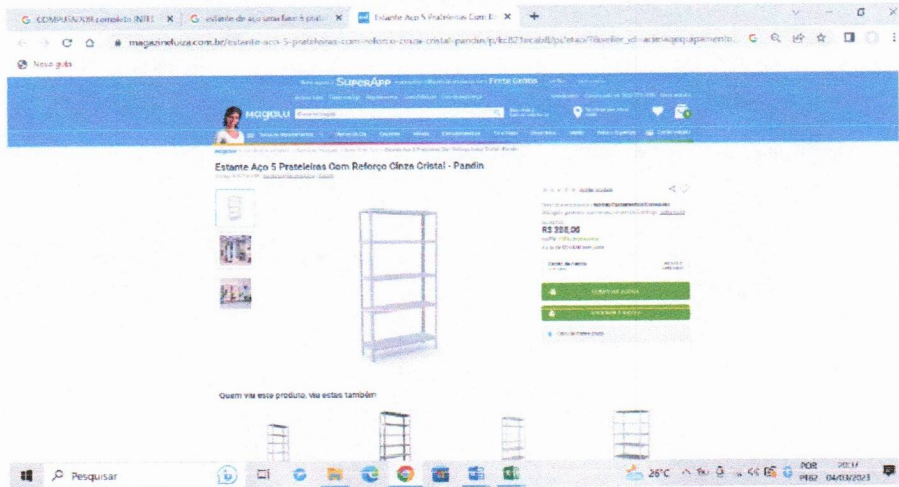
G COMPUTADOR completo INTEL | G estante de aço smartax 5 prat | Estante Aço 5 Prateleiras Com Re

magazineluiza.com.br/estante-aco-5-prateleiras-com-reforco-cinza-cristal-pandin/p/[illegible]

Nova guia

SuperApp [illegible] Frete Grátis

magalu

Estante Aço 5 Prateleiras Com Reforço Cinza Cristal - Pandin

R$ 398,00

Quem viu este produto, viu estas também

Pesquisar

26°C

POR PTB2

20:17 04/03/2023